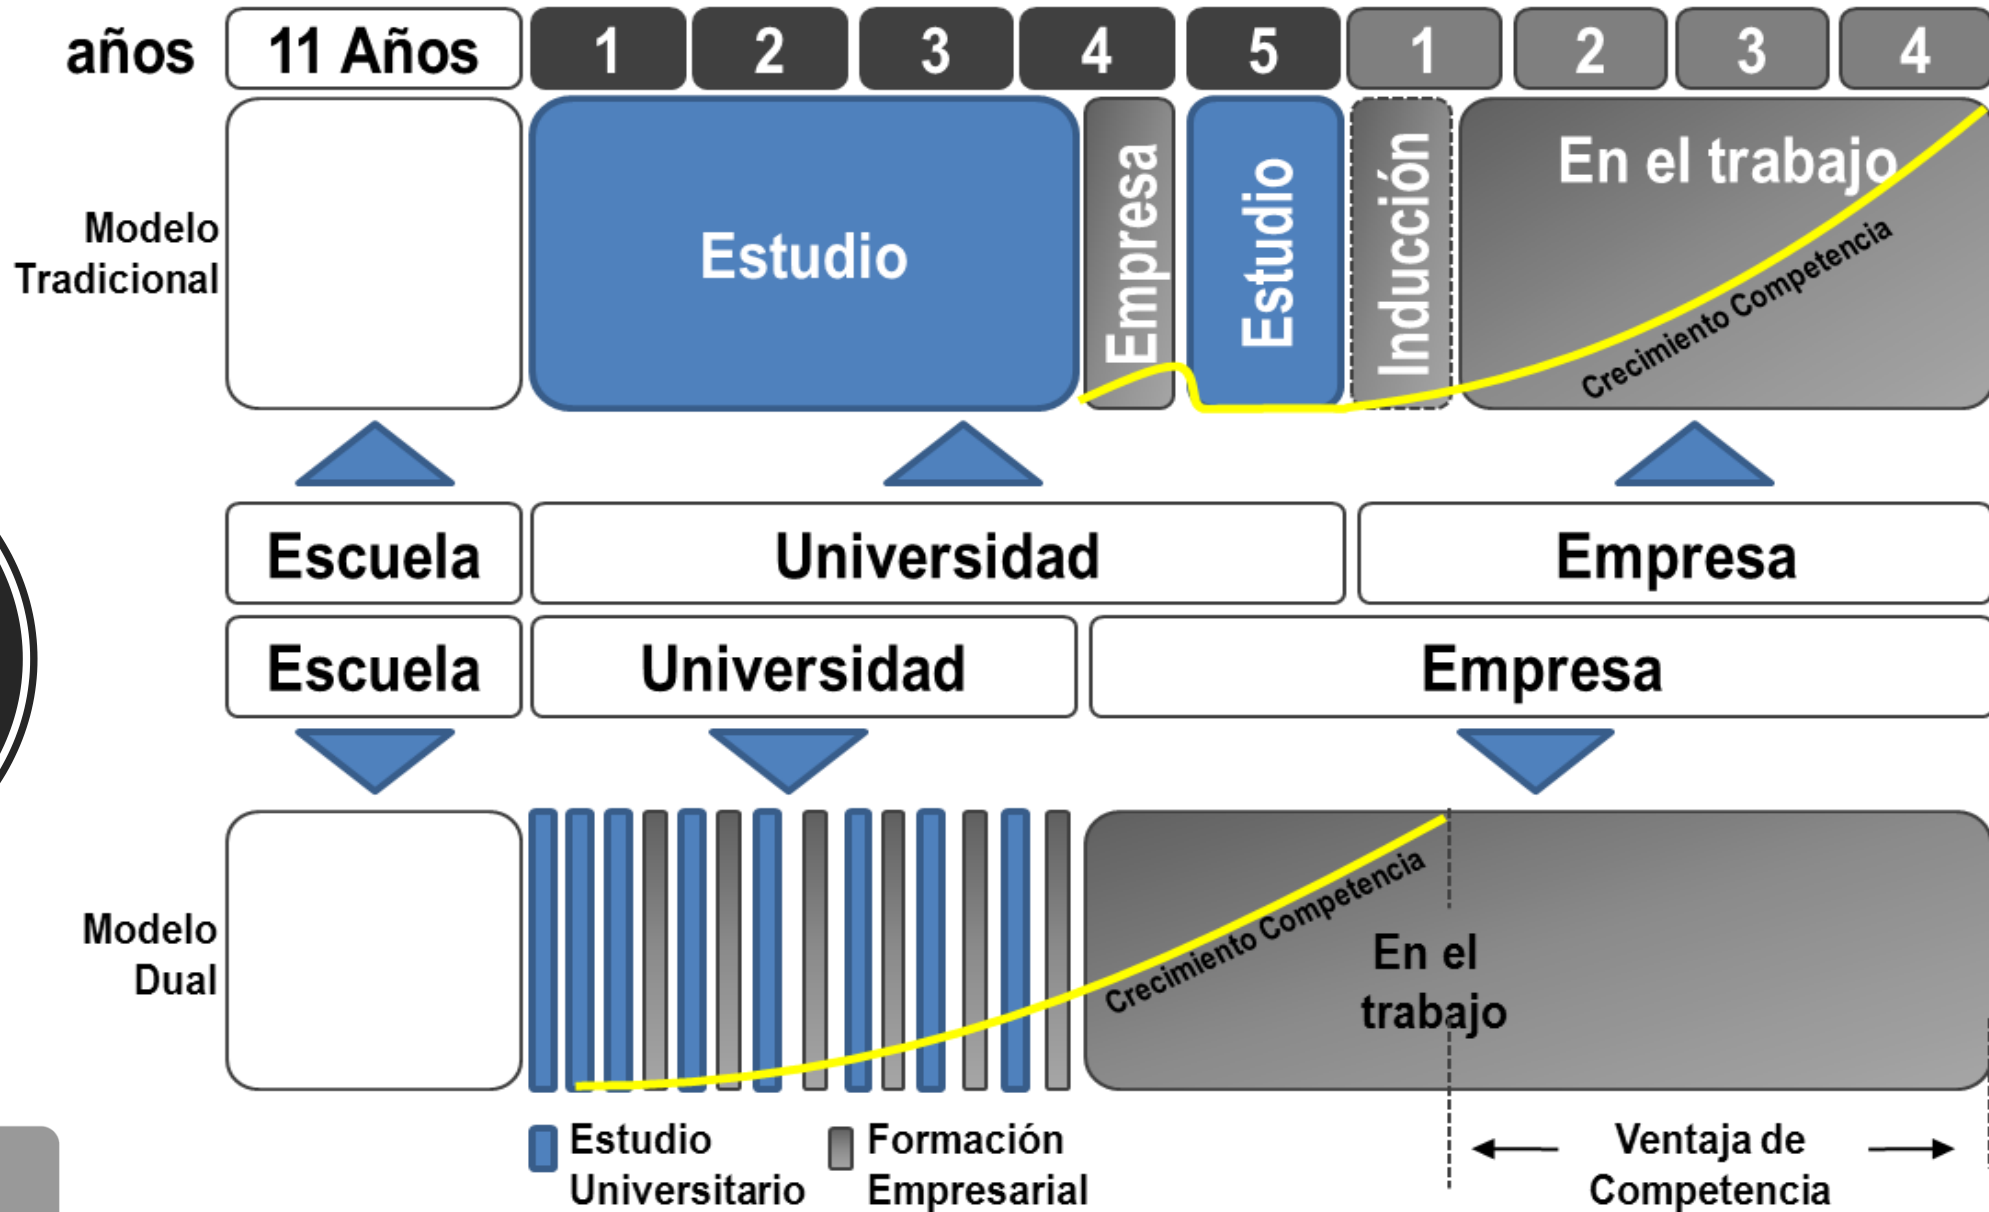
años 11 Años 1 2 3 4 5 1 2 3 4

Modelo Tradicional

Estudio

Empresa

Estudio

Inducción

En el trabajo

Crecimiento Competencia

Escuela Universidad Empresa

Escuela Universidad Empresa

Modelo Dual

Crecimiento Competencia

En el trabajo

Estudio Universitario

Formación Empresarial

Ventaja de Competencia